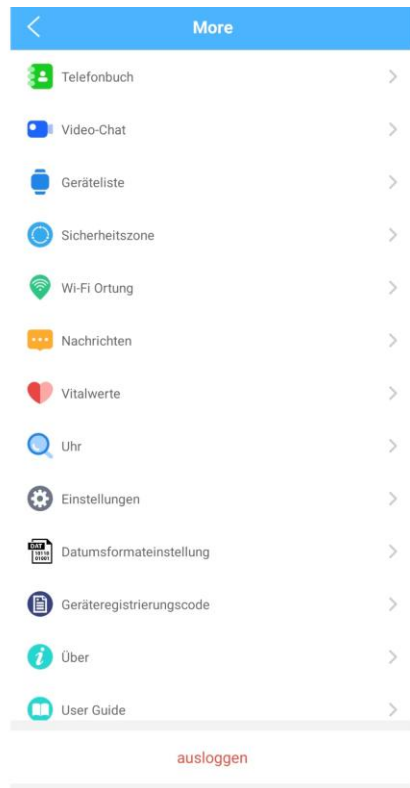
More

Telefonbuch

Video-Chat

Geräteliste

Sicherheitszone

Wi-Fi Ortung

Nachrichten

Vitalwerte

Uhr

Einstellungen

DAT 10110 01001 Datumsformateinstellung

Geräteregistrierungscode

Über

User Guide

ausloggen